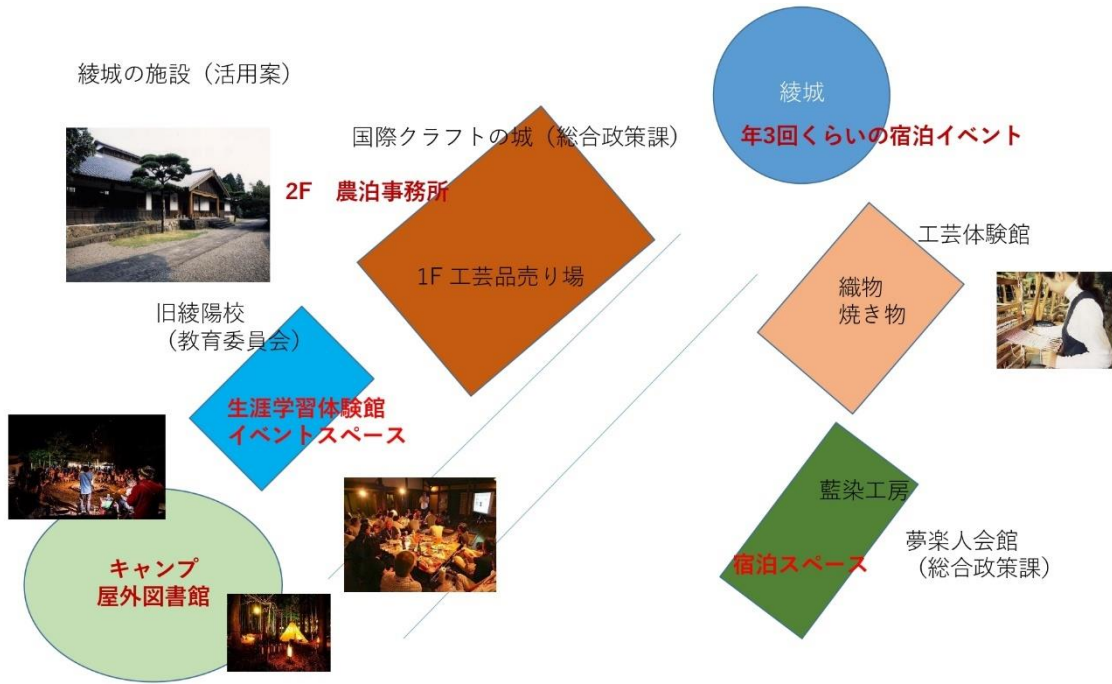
綾城の施設（活用案）

国際クラフトの城（総合政策課）

2F　農泊事務所

1F 工芸品売り場

綾城

年3回くらいの宿泊イベント

工芸体験館

織物
焼き物

旧綾陽校
（教育委員会）

生涯学習体験館
イベントスペース

藍染工房

夢楽人会館
（総合政策課）

宿泊スペース

キャンプ
屋外図書館